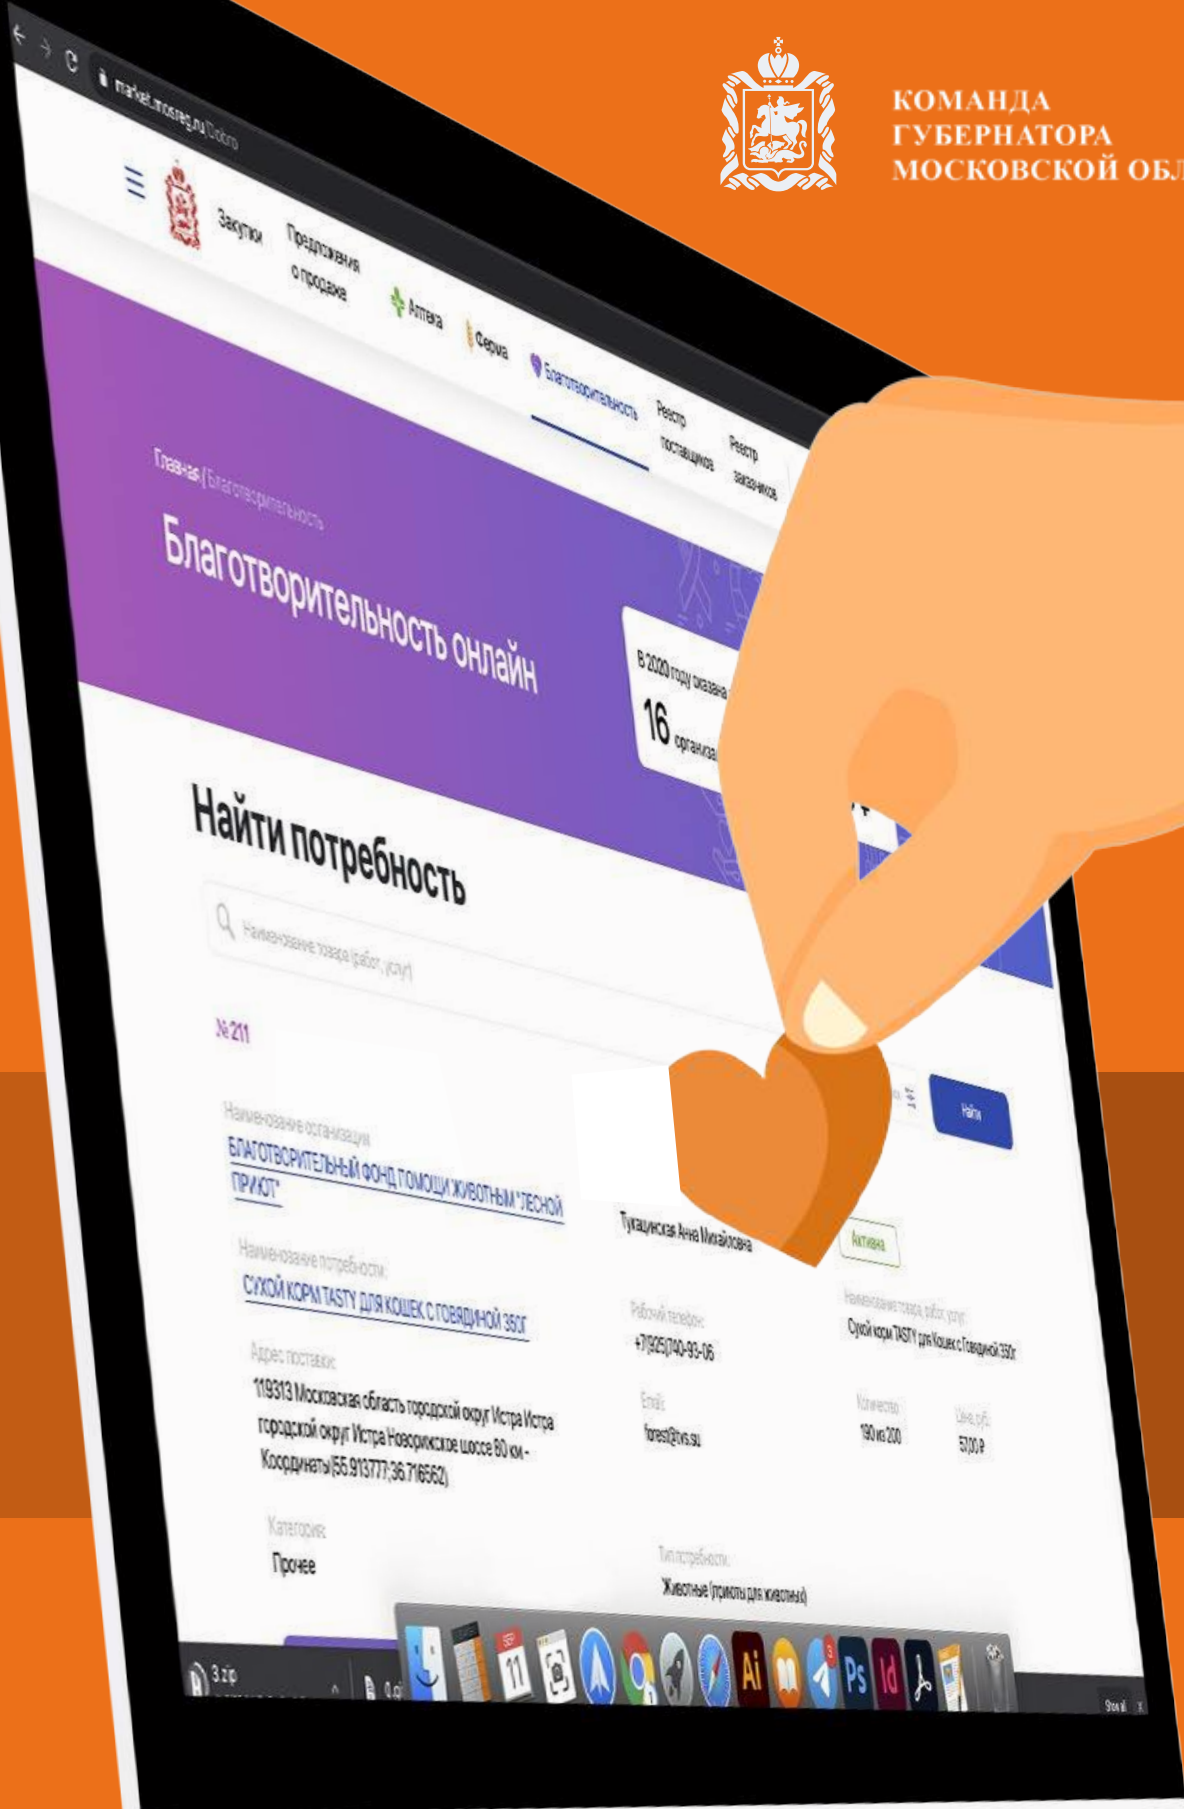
КОМАНДА
ГУБЕРНАТОРА
МОСКОВСКОЙ ОБЛ

market.mosreg.ru/Donors

Закупки
Предложения о продаже
Аптека
Ферма
Благотворительность
Реестр поставщиков
Реестр заказчиков

Главная / Благотворительность

Благотворительность онлайн

В 2020 году оказана
16 организац

Найти потребность

Наименование товара (работ, услуг)

Найти

№211

Наименование организации:
БЛАГОТВОРИТЕЛЬНЫЙ ФОНД ПОМОЩИ ЖИВОТНЫМ "ЛЕСНОЙ ПРИЮТ"

Тукацинская Анна Михайловна

Активна

Наименование потребности:
СУХОЙ КОРМ TASTY ДЛЯ КОШЕК С ГОВЯДИНОЙ 350Г

Рабочий телефон:
+7(925)740-93-06

Наименование товара, работ, услуг:
Сухой корм TASTY для Кошек с Говядиной 350г

Адрес поставки:
119313 Московская область городской округ Истра Истра городской округ Истра Новорижское шоссе 60 км - Координаты(55.913777;36.716562)

Email:
forest@tvs.su

Количество
190 из 200

Цена, руб.
5200 ₽

Категория:
Прочее

Тип потребности:
Животные (приюты для животных)

3.zip

Show all